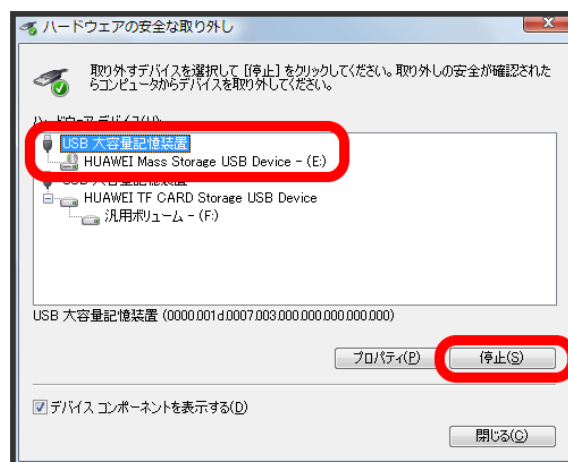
ハードウェアの安全な取り外し

取り外すデバイスを選択して [停止] をクリックしてください。取り外しの安全が確認されたらコンピュータからデバイスを取り外してください。

ハードウェア デバイス(H):

USB 大容量記憶装置
HUAWEI Mass Storage USB Device - (E:)
USB 大容量記憶装置
HUAWEI TF CARD Storage USB Device
汎用ボリューム - (F:)

USB 大容量記憶装置 (0000.001d.0007.003.000.000.000.000.000)

プロパティ(P)
停止(S)

☑ デバイス コンポーネントを表示する(D)

閉じる(C)